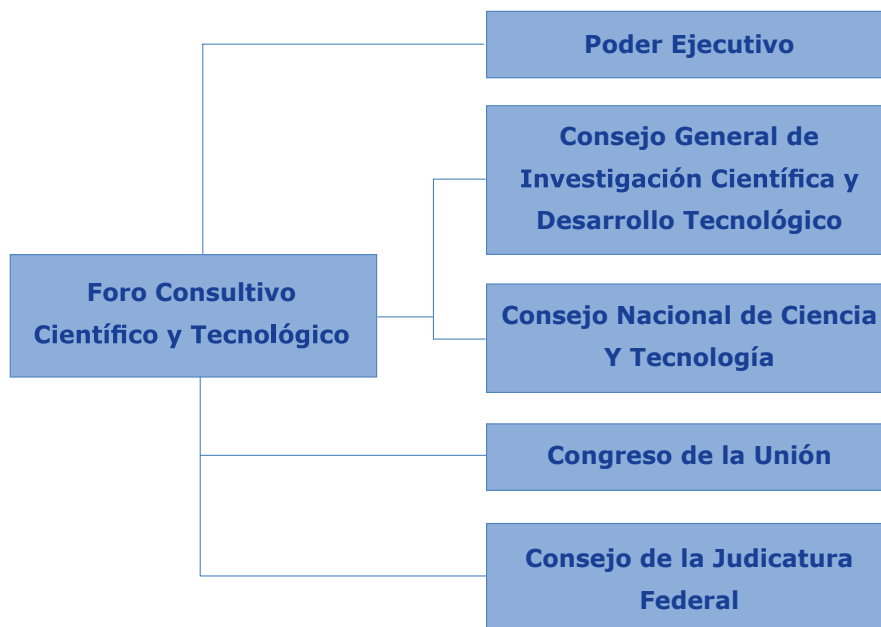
Foro Consultivo Científico y Tecnológico

Poder Ejecutivo

Consejo General de Investigación Científica y Desarrollo Tecnológico

Consejo Nacional de Ciencia Y Tecnología

Congreso de la Unión

Consejo de la Judicatura Federal